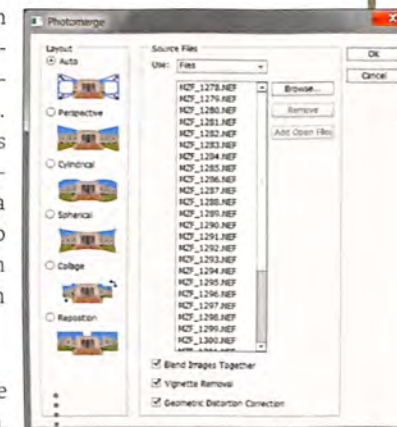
Photomerge

Layout
Auto
Perspective
Cylindrical
Spherical
Collage
Reposition

Source Files
Use: Files
NZF_1278.NEF
NZF_1279.NEF
NZF_1280.NEF
NZF_1281.NEF
NZF_1282.NEF
NZF_1283.NEF
NZF_1284.NEF
NZF_1285.NEF
NZF_1286.NEF
NZF_1287.NEF
NZF_1288.NEF
NZF_1289.NEF
NZF_1290.NEF
NZF_1291.NEF
NZF_1292.NEF
NZF_1293.NEF
NZF_1294.NEF
NZF_1295.NEF
NZF_1296.NEF
NZF_1297.NEF
NZF_1298.NEF
NZF_1299.NEF
NZF_1300.NEF
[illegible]

Browse...
Remove
Add Open Files

Blend Images Together
Vignette Removal
Geometric Distortion Correction

OK
Cancel